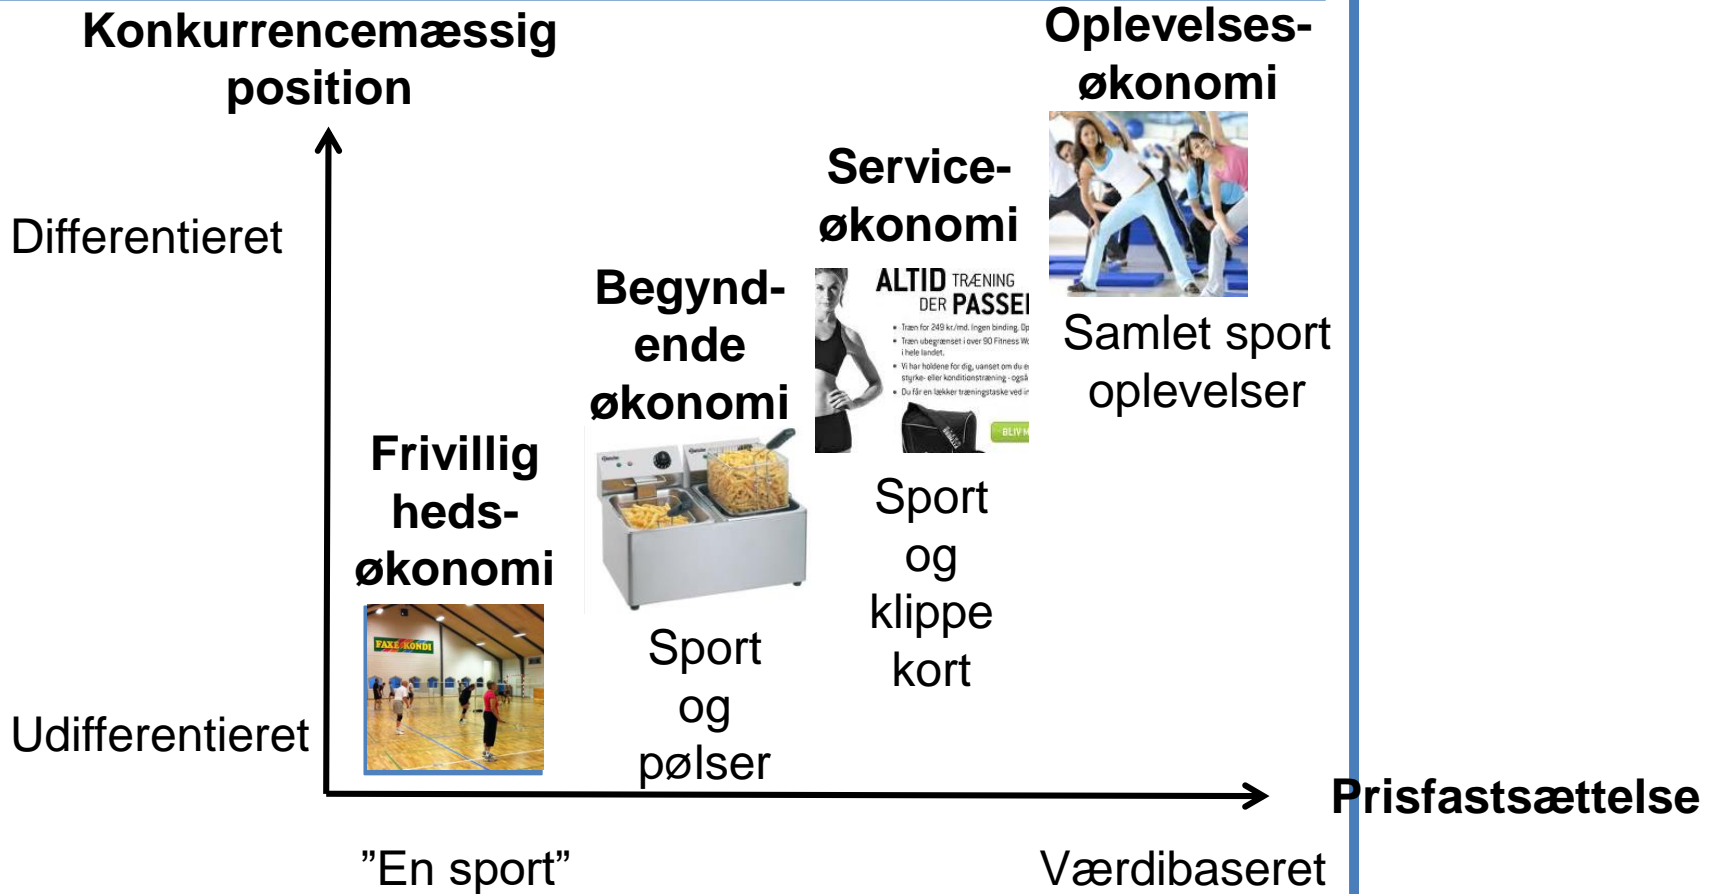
Konkurrencemæssig position

Oplevelses-økonomi

Service-økonomi

Differentieret

Begynd-ende økonomi

ALTID TRÆNING DER PASSER

• Træn for 249 kr./md. Ingen binding. Op
• Træn ubegrænset i over 90 Fitness W i hele landet.
• Vi har holdene for dig, uanset om du e styrke- eller konditionstræning - også
• Du får en lækker træningstaske ved ir

BLIV M

Samlet sport oplevelser

Frivillig heds-økonomi

FAXE KONDI

Sport og klippe kort

Sport og pølser

Udifferentieret

Prisfastsættelse

"En sport"

Værdibaseret